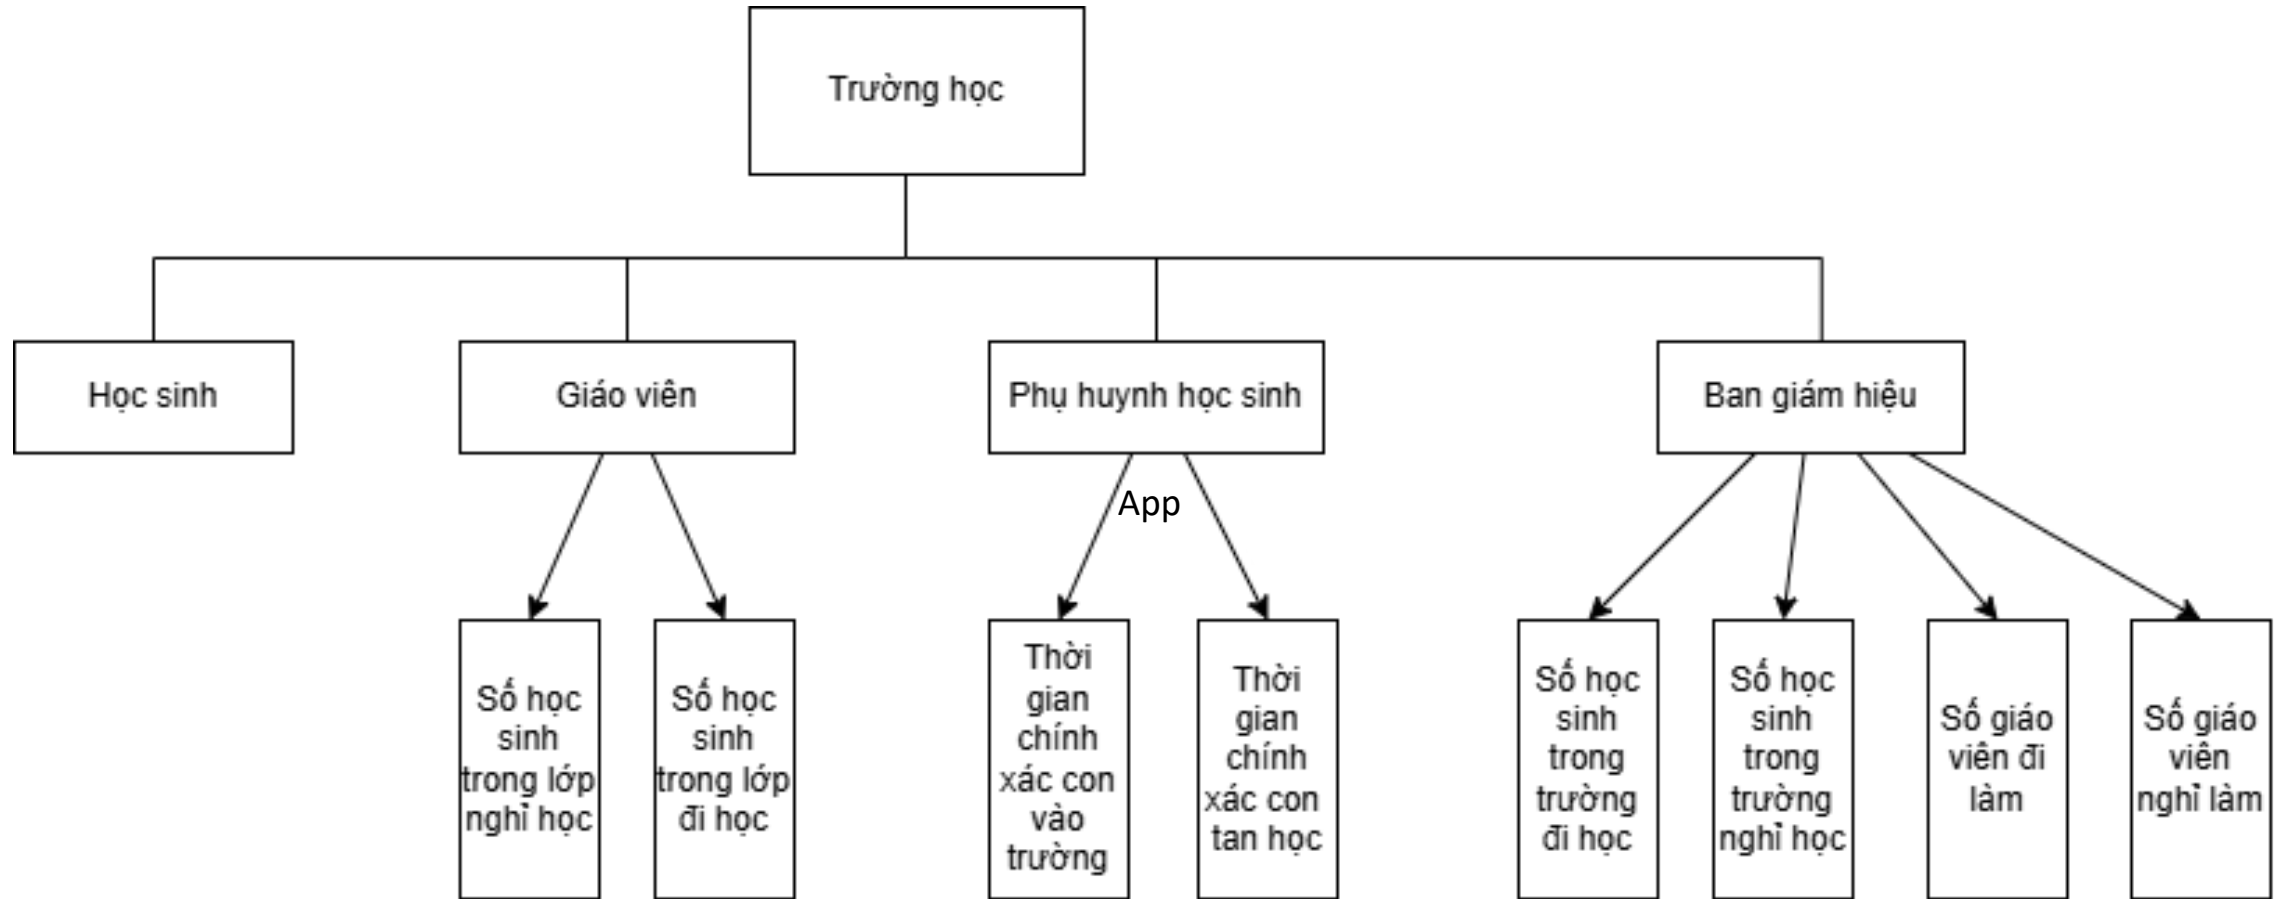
Trường học

Học sinh

Giáo viên

Phụ huynh học sinh

Ban giám hiệu

App

Số học sinh trong lớp nghỉ học

Số học sinh trong lớp đi học

Thời gian chính xác con vào trường

Thời gian chính xác con tan học

Số học sinh trong trường đi học

Số học sinh trong trường nghỉ học

Số giáo viên đi làm

Số giáo viên nghỉ làm